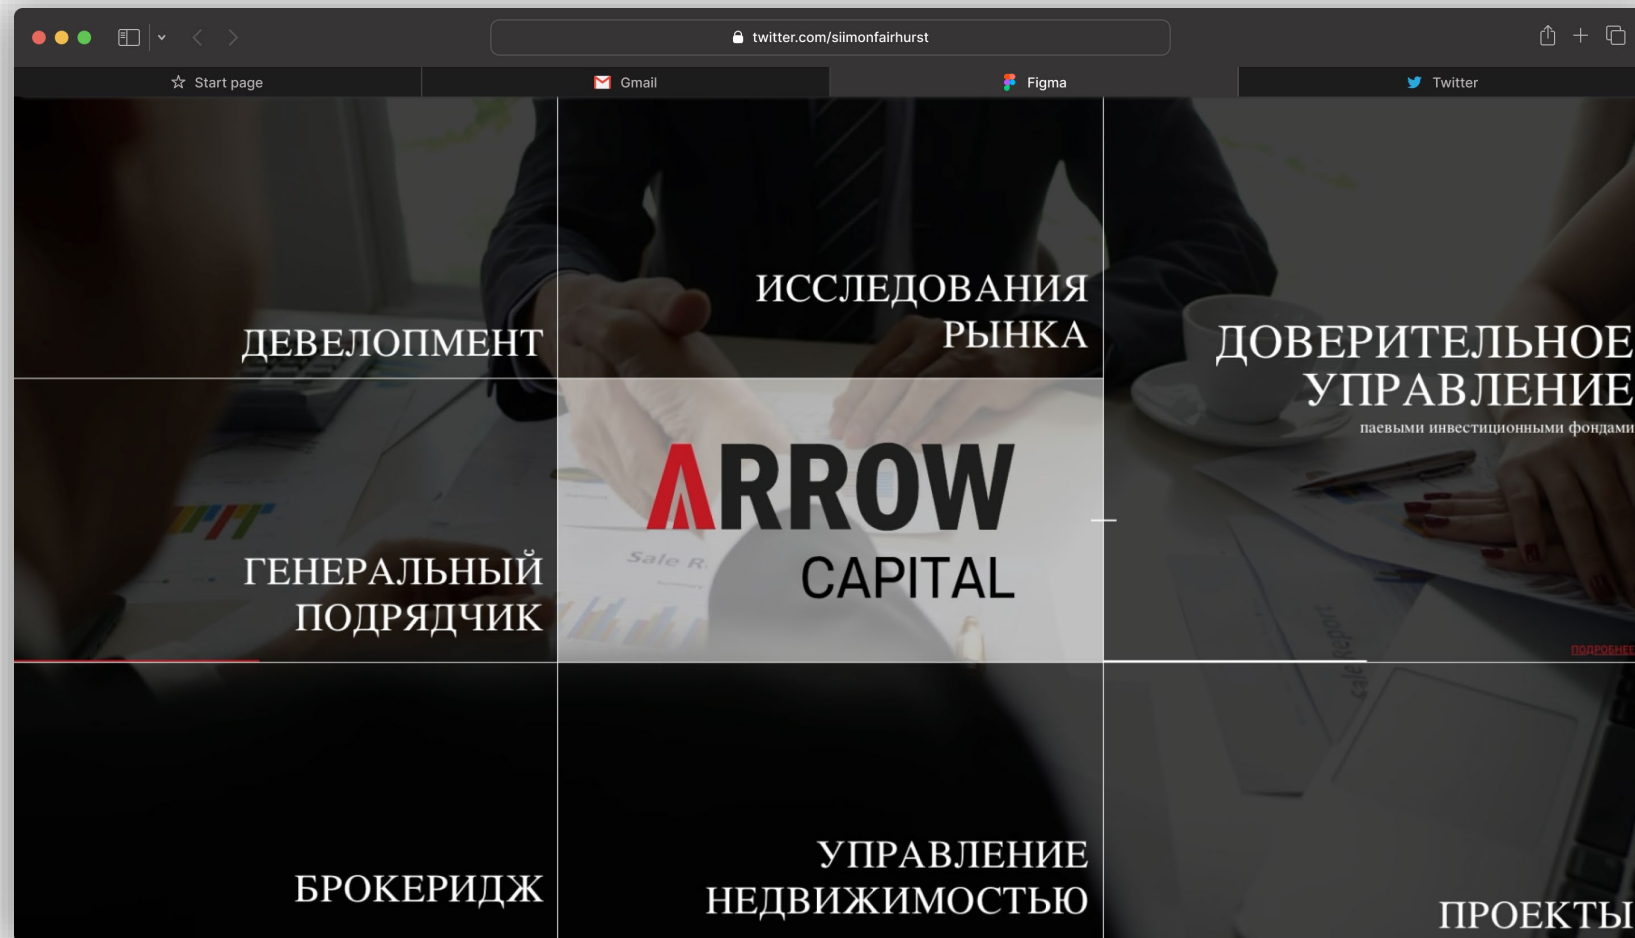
twitter.com/siimonfairhurst

Start page

Gmail

Figma

Twitter

ДЕВЕЛОПМЕНТ

ИССЛЕДОВАНИЯ РЫНКА

ДОВЕРИТЕЛЬНОЕ УПРАВЛЕНИЕ
паевыми инвестиционными фондами

ГЕНЕРАЛЬНЫЙ ПОДРЯДЧИК

ARROW
CAPITAL

ПОДРОБНЕЕ

БРОКЕРИДЖ

УПРАВЛЕНИЕ НЕДВИЖИМОСТЬЮ

ПРОЕКТЫ